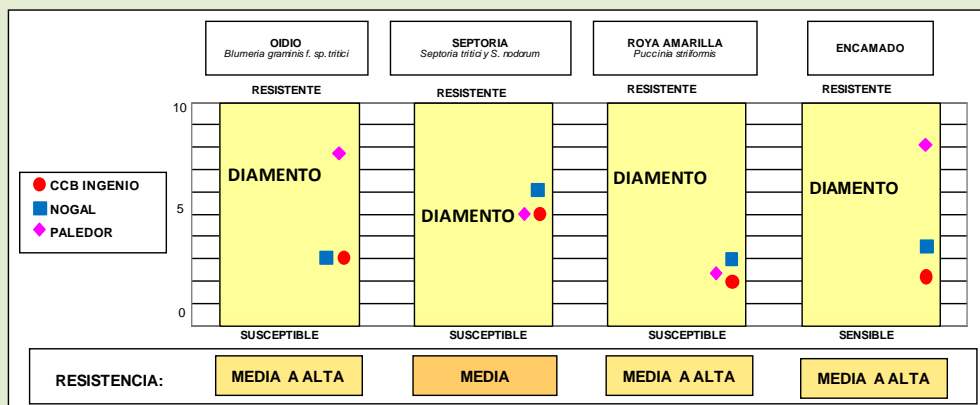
OIDIO
Blumeria graminis f. sp. tritici

SEPTORIA
Septoria tritici y S. nodorum

ROYA AMARILLA
Puccinia striiformis

ENCAMADO

RESISTENTE
RESISTENTE
RESISTENTE
RESISTENTE

10
5
0

CCB INGENIO
NOGAL
PALEDOR

DIAMENTO
DIAMENTO
DIAMENTO
DIAMENTO

SUSCEPTIBLE
SUSCEPTIBLE
SUSCEPTIBLE
SENSIBLE

RESISTENCIA:
MEDIA A ALTA
MEDIA
MEDIA A ALTA
MEDIA A ALTA